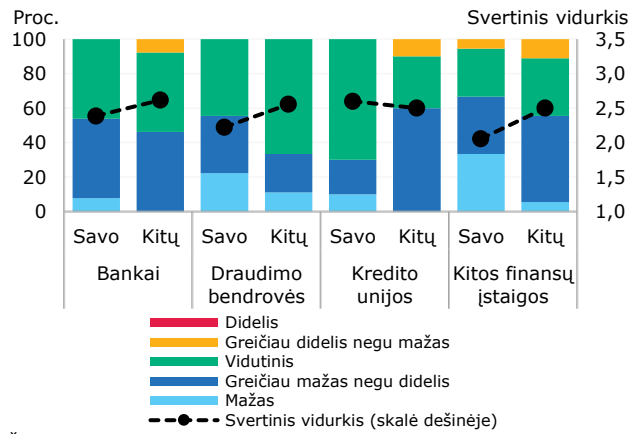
Proc.

Svertinis vidurkis

100
80
60
40
20
0

3,5
3,0
2,5
2,0
1,5
1,0

Savo Kitų
Bankai

Savo Kitų
Draudimo bendrovės

Savo Kitų
Kredito unijos

Savo Kitų
Kitos finansų įstaigos

Didelis
Greičiau didelis negu mažas
Vidutinis
Greičiau mažas negu didelis
Mažas
Svertinis vidurkis (skalė dešinėje)